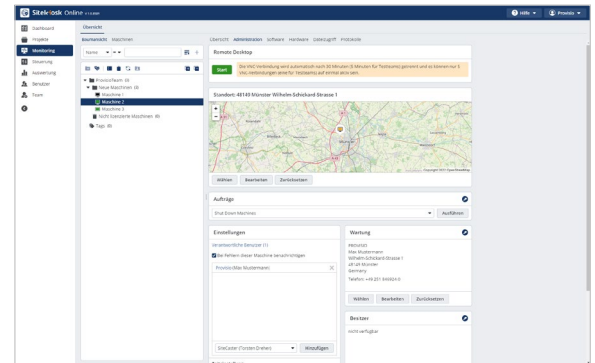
SiteKiosk Online v1.0.000

Hilfe ▾ Provisio ▾

Dashboard
Projekte
Monitoring
Steuerung
Auswertung
Benutzer
Team

Übersicht

Baumansicht Maschinen

Name

Provisio Team (3)
Neue Maschinen (3)
Maschine 1
Maschine 2
Maschine 3
Nicht Sortierte Maschinen (0)
Tags (0)

Übersicht Administration Software Hardware Dateizugriff Protokolle

Remote Desktop

Start

Die VNC-Verbindung wird automatisch nach 60 Minuten (5 Minuten für Testkunde) getrennt und es können nur 5 VNC-Verbindungen (eine für Testkunde) auf einmal aktiv sein.

Standort: 48149 Münster Wilhelm-Schickard-Strasse 1

Wählen Bearbeiten Zurücksetzen

Aufträge

Shut Down Machine

Ausführen

Einstellungen

Verantwortliche Benutzer (1)

Bei Fehlern dieser Maschine benachrichtigen

Provisio (Max Mustermann)

SiteCaster (Torsten Dreher)

Hinzufügen

Wartung

PROVISIO
Max Mustermann
Wilhelm-Schickard-Strasse 1
48149 Münster
Germany

Telefon: +49 251 840924-0

Wählen Bearbeiten Zurücksetzen

Besitzer

nicht verfügbar